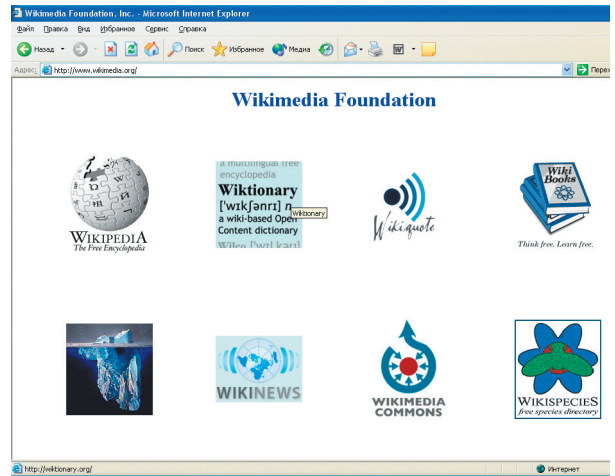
Wikimedia Foundation, Inc. - Microsoft Internet Explorer

Файл Правка Вид Избранное Сервис Справка

Назад Поиск Избранное Медиа

Адрес: http://www.wikimedia.org/

Перех

Wikimedia Foundation

WIKIPEDIA
The Free Encyclopedia

a multilingual free encyclopedia
Wiktionary
[ˈwɪkʃənrɪ] n.
a wiki-based Open Content dictionary
Wiktionary

Wikiquote

Wiki Books
Think free. Learn free.

WIKINEWS

WIKIMEDIA COMMONS

WIKISPECIES
free species directory

http://wiktionary.org/

Интернет